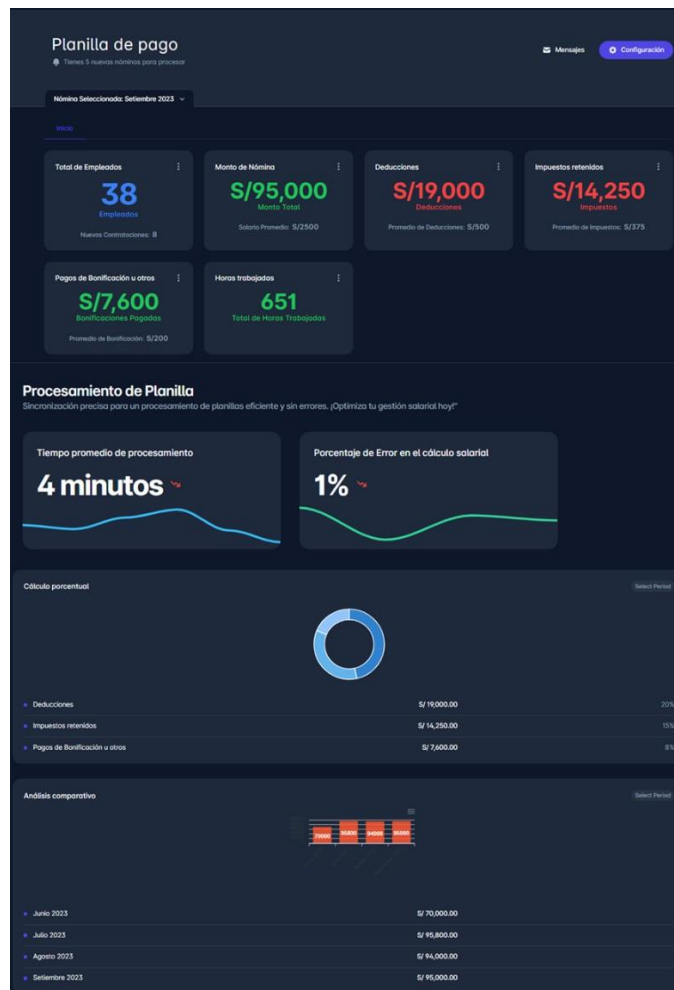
Planilla de pago
Tienes 5 nuevas nóminas para procesar

Mensajes
Configuración

Nómina Seleccionada: Setiembre 2023

Inicio

Total de Empleados
38
Empleados
Nuevos Contrataciones: 8

Monto de Nómina
S/95,000
Monto Total
Salario Promedio: S/2500

Deducciones
S/19,000
Deducciones
Promedio de Deducciones: S/500

Impuestos retenidos
S/14,250
Impuestos
Promedio de Impuestos: S/375

Pagos de Bonificación u otros
S/7,600
Bonificaciones Pagadas
Promedio de Bonificación: S/200

Horas trabajadas
651
Total de Horas Trabajadas

Procesamiento de Planilla
Sincronización precisa para un procesamiento de planillas eficiente y sin errores. ¡Optimiza tu gestión salarial hoy!"

Tiempo promedio de procesamiento
4 minutos

Porcentaje de Error en el cálculo salarial
1%

Cálculo porcentual
Select Period

| | | |
|---|---|---|
| Deducciones | S/ 19,000.00 | 20% |
| Impuestos retenidos | S/ 14,250.00 | 15% |
| Pagos de Bonificación u otros | S/ 7,600.00 | 8% |

Análisis comparativo
Select Period

70000 95800 94000 95000

| | |
|---|---|
| Junio 2023 | S/ 70,000.00 |
| Julio 2023 | S/ 95,800.00 |
| Agosto 2023 | S/ 94,000.00 |
| Setiembre 2023 | S/ 95,000.00 |